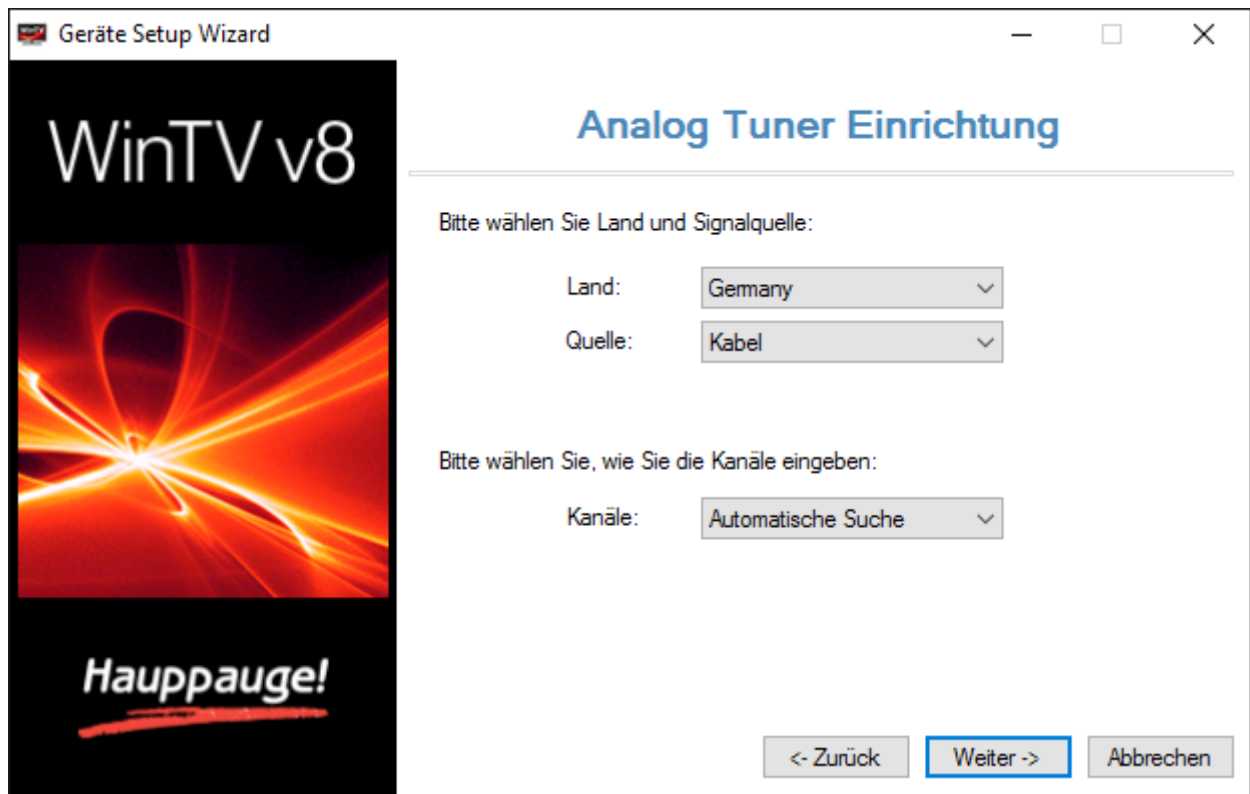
Geräte Setup Wizard

WinTV v8

Hauppauge!

Analog Tuner Einrichtung

Bitte wählen Sie Land und Signalquelle:

Land: Germany

Quelle: Kabel

Bitte wählen Sie, wie Sie die Kanäle eingeben:

Kanäle: Automatische Suche

<- Zurück | Weiter -> | Abbrechen